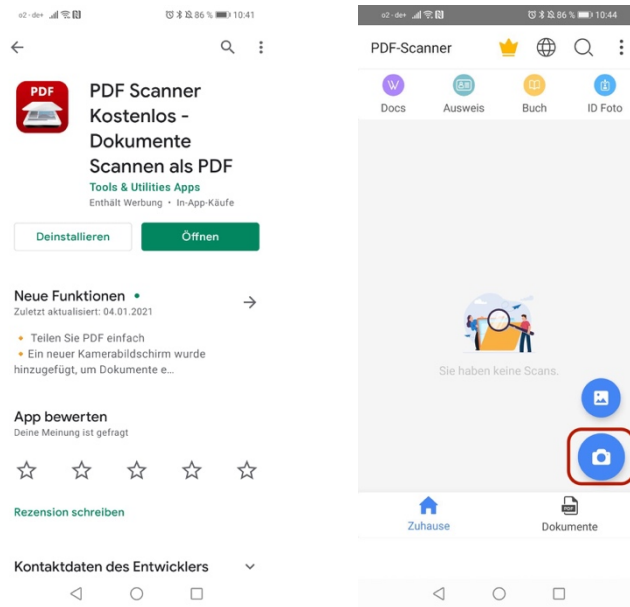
o2 · de+ 86 % 10:41

PDF

PDF Scanner Kostenlos - Dokumente Scannen als PDF

Tools & Utilities Apps

Enthält Werbung • In-App-Käufe

Deinstallieren

Öffnen

Neue Funktionen •

Zuletzt aktualisiert: 04.01.2021

• Teilen Sie PDF einfach
• Ein neuer Kamerabildschirm wurde hinzugefügt, um Dokumente e...

App bewerten

Deine Meinung ist gefragt

Rezension schreiben

Kontaktdaten des Entwicklers

o2 · de+ 86 % 10:44

PDF-Scanner

Docs

Ausweis

Buch

ID Foto

Sie haben keine Scans.

Zuhause

PDF

Dokumente